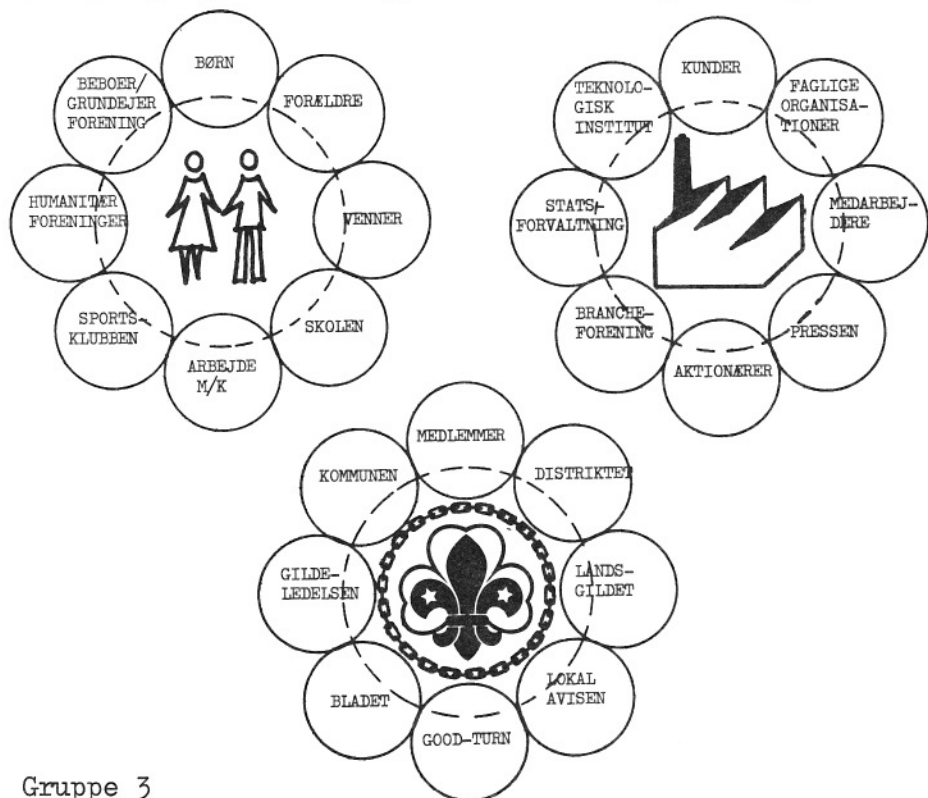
BØRN

FORÆLDRE

VENNER

SKOLEN

ARBEJDE M/K

SPORTSKLUBBEN

HUMANITÆR FORENINGER

BEBOER/ GRUNDEJER FORENING

KUNDER

FAGLIGE ORGANISATIONER

MEDARBEJDERE

PRESSEN

AKTIONÆRER

BRANCHEFORENING

STATSFORVALTNING

TEKNOLOGISK INSTITUT

MEDLEMMER

DISTRIKTET

LANDSGILDET

LOKAL AVISEN

GOOD-TURN

BLADET

GILDELEDELSEN

KOMMUNEN

Gruppe 3